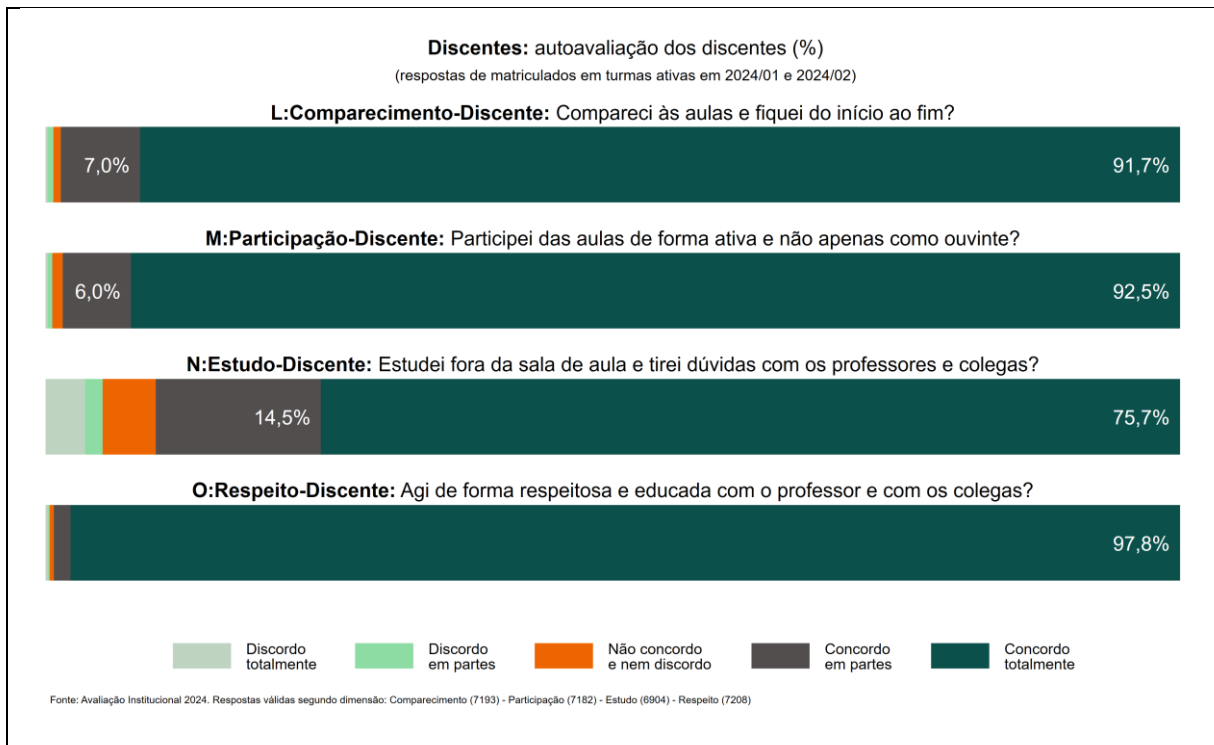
**Discentes:** autoavaliação dos discentes (%)
(respostas de matriculados em turmas ativas em 2024/01 e 2024/02)

**L:Comparecimento-Discente:** Compareci às aulas e fiquei do início ao fim?

7,0%
91,7%

**M:Participação-Discente:** Participei das aulas de forma ativa e não apenas como ouvinte?

6,0%
92,5%

**N:Estudo-Discente:** Estudei fora da sala de aula e tirei dúvidas com os professores e colegas?

14,5%
75,7%

**O:Respeito-Discente:** Agi de forma respeitosa e educada com o professor e com os colegas?

97,8%

Discordo totalmente
Discordo em partes
Não concordo e nem discordo
Concordo em partes
Concordo totalmente

Fonte: Avaliação Institucional 2024. Respostas válidas segundo dimensão: Comparecimento (7193) - Participação (7182) - Estudo (6904) - Respeito (7208)